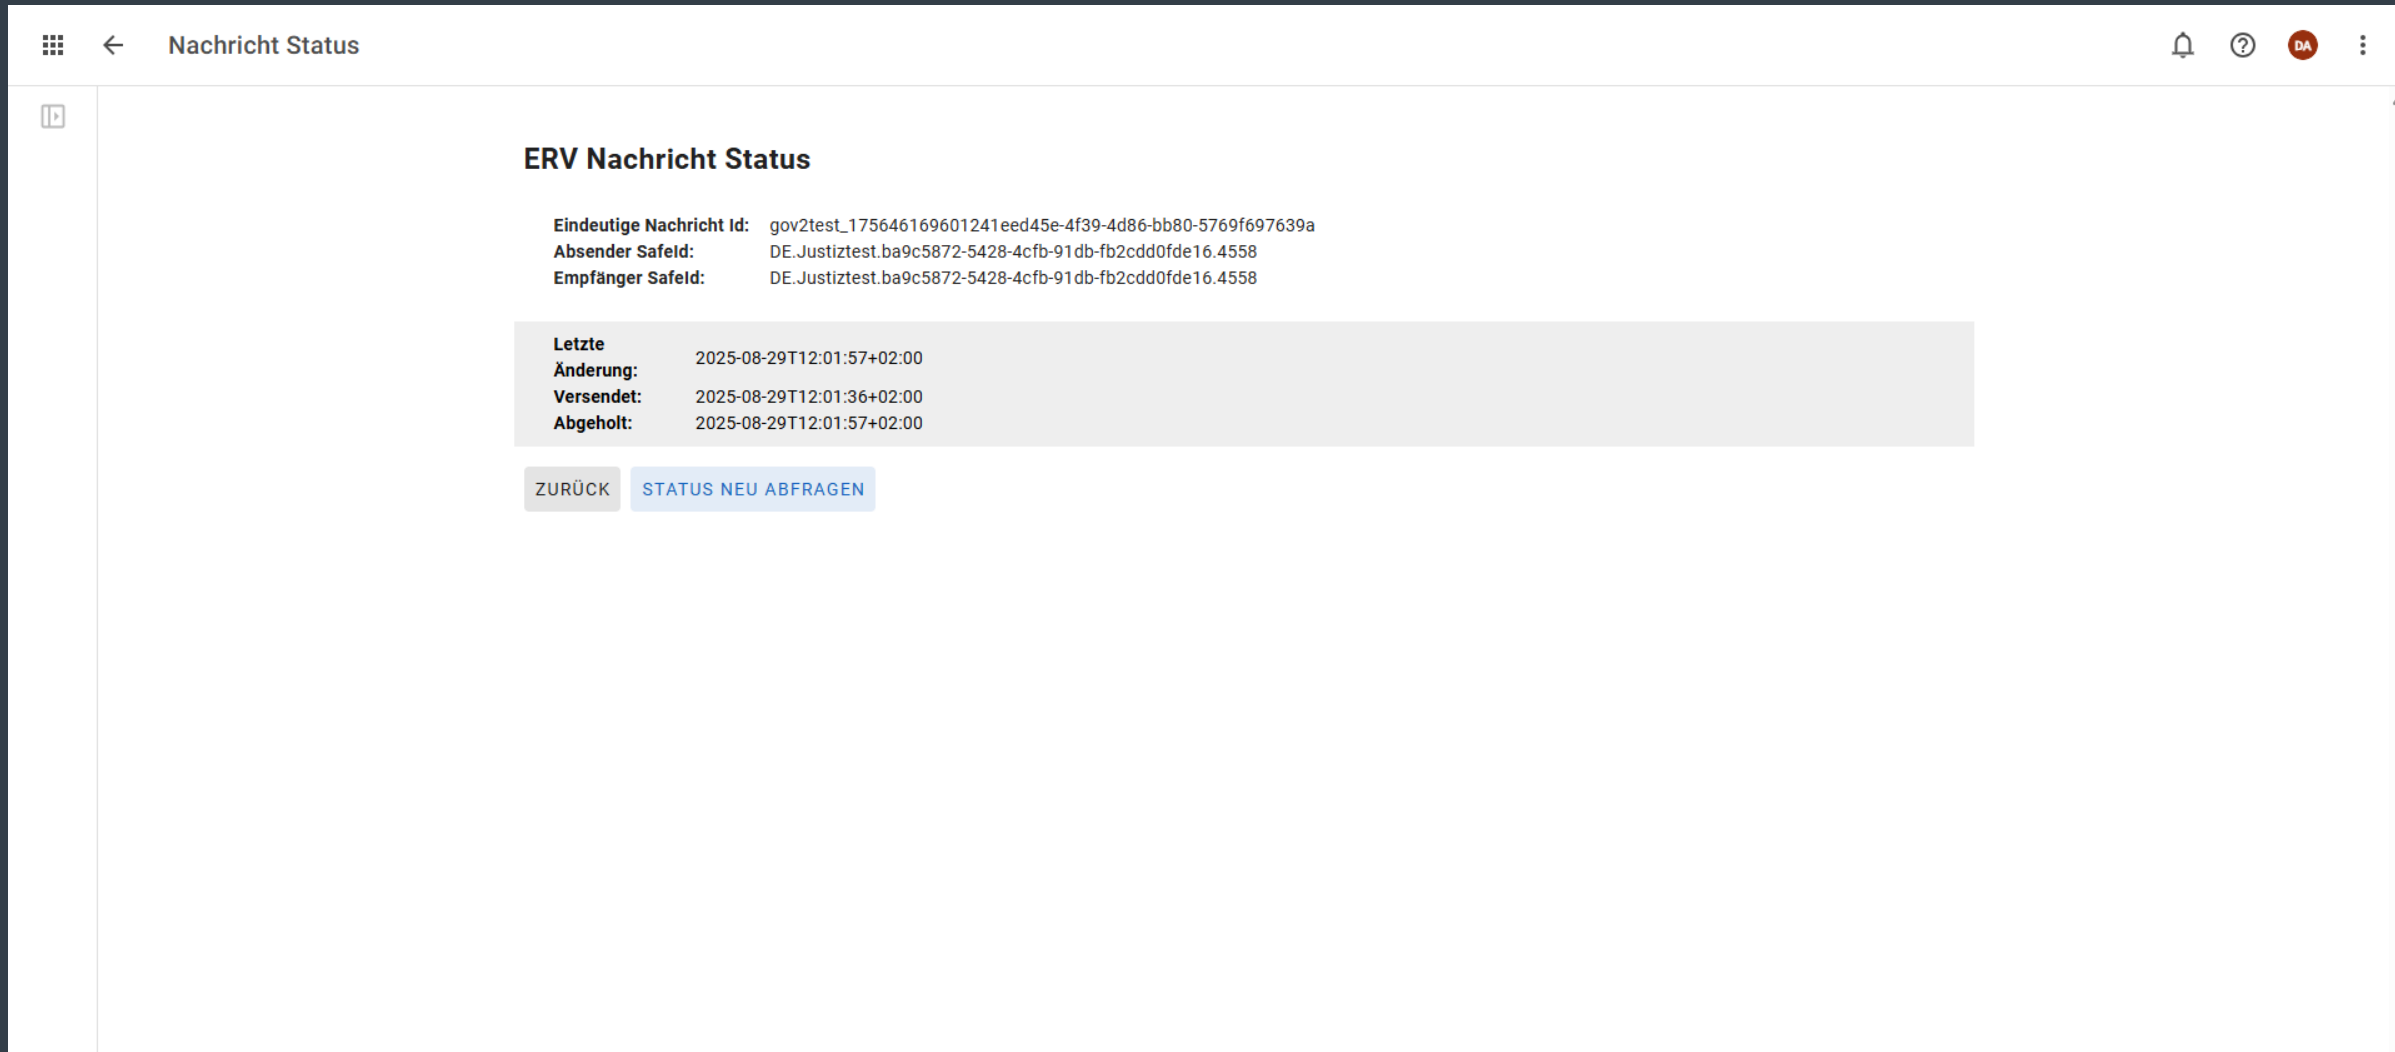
Nachricht Status

DA

ERV Nachricht Status

| | |
|---|---|
| Eindeutige Nachricht Id: | gov2test_175646169601241eed45e-4f39-4d86-bb80-5769f697639a |
| Absender SafeId: | DE.Justiztest.ba9c5872-5428-4cfb-91db-fb2cdd0fde16.4558 |
| Empfänger SafeId: | DE.Justiztest.ba9c5872-5428-4cfb-91db-fb2cdd0fde16.4558 |

| | |
|---|---|
| Letzte Änderung: | 2025-08-29T12:01:57+02:00 |
| Versendet: | 2025-08-29T12:01:36+02:00 |
| Abgeholt: | 2025-08-29T12:01:57+02:00 |

ZURÜCK STATUS NEU ABFRAGEN